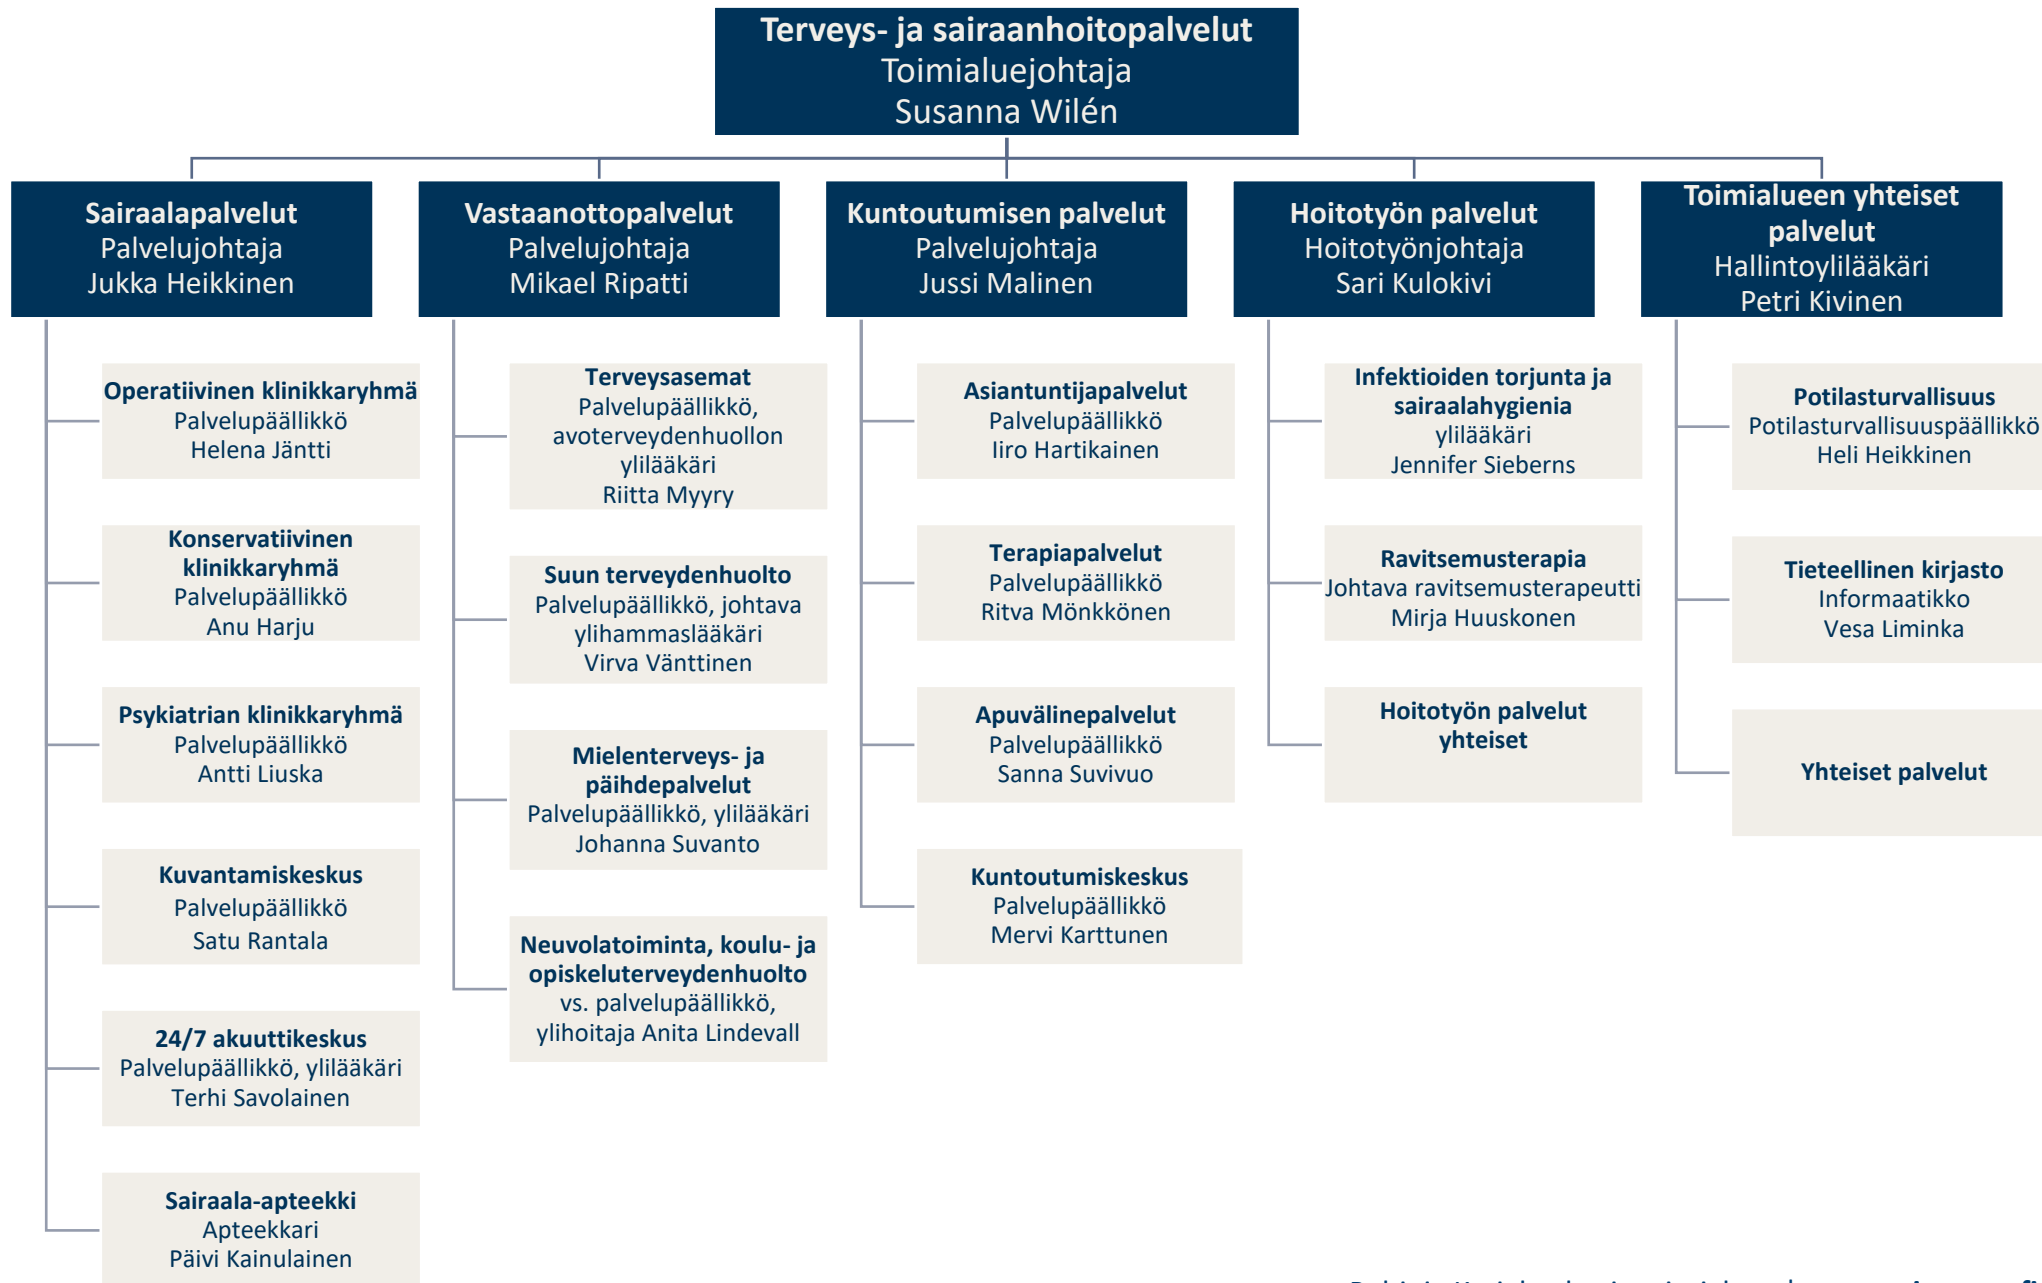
**Terveys- ja sairaanhoitopalvelut**
Toimialuejohtaja
Susanna Wilén

**Sairaalapalvelut**
Palvelujohtaja
Jukka Heikkinen

**Operatiivinen klinikkaryhmä**
Palvelupäällikkö
Helena Jäntti

**Konservatiivinen klinikkaryhmä**
Palvelupäällikkö
Anu Harju

**Psykiatrian klinikkaryhmä**
Palvelupäällikkö
Antti Liuska

**Kuvantamiskeskus**
Palvelupäällikkö
Satu Rantala

**24/7 akuuttikeskus**
Palvelupäällikkö, ylilääkäri
Terhi Savolainen

**Sairaala-apteekki**
Apteekkari
Päivi Kainulainen

**Vastaanottopalvelut**
Palvelujohtaja
Mikael Ripatti

**Terveysasemat**
Palvelupäällikkö, avoterveydenhuollon ylilääkäri
Riitta Myyry

**Suun terveydenhuolto**
Palvelupäällikkö, johtava ylihammaslääkäri
Virva Vänttinen

**Mielenterveys- ja päihdepalvelut**
Palvelupäällikkö, ylilääkäri
Johanna Suvanto

**Neuvolatoiminta, koulu- ja opiskeluterveydenhuolto**
vs. palvelupäällikkö, ylihoitaja Anita Lindevall

**Kuntoutumisen palvelut**
Palvelujohtaja
Jussi Malinen

**Asiantuntijapalvelut**
Palvelupäällikkö
Iiro Hartikainen

**Terapiapalvelut**
Palvelupäällikkö
Ritva Mönkkönen

**Apuvälinepalvelut**
Palvelupäällikkö
Sanna Suvivuo

**Kuntoutumiskeskus**
Palvelupäällikkö
Mervi Karttunen

**Hoitotyön palvelut**
Hoitotyönjohtaja
Sari Kulokivi

**Infektioiden torjunta ja sairaalahygienia**
ylilääkäri
Jennifer Sieberns

**Ravitsemusterapia**
Johtava ravitsemusterapeutti
Mirja Huuskonen

**Hoitotyön palvelut yhteiset**

**Toimialueen yhteiset palvelut**
Hallintoylilääkäri
Petri Kivinen

**Potilasturvallisuus**
Potilasturvallisuuspäällikkö
Heli Heikkinen

**Tieteellinen kirjasto**
Informaatikko
Vesa Liminka

**Yhteiset palvelut**